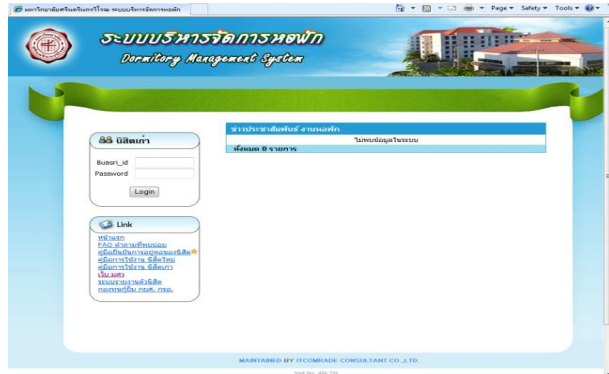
มหาวิทยาลัยศรีนครินทรวิโรฒ ระบบบริหารจัดการหอพัก

Page ▾ Safety ▾ Tools ▾

ระบบบริหารจัดการหอพัก
Dormitory Management System

นิสิตเก่า

Buasri_id
Password
Login

Link

หน้าแรก
FAQ คำถามที่พบบ่อย
คู่มือบันทึกการอยู่หอพักของนิสิต
คู่มือการใช้งาน นิสิตใหม่
คู่มือการใช้งาน นิสิตเก่า
เว็บ มศว
ระบบรายงานตัวนิสิต
กองทุนกู้ยืม กยศ. กรอ.

ข่าวประชาสัมพันธ์ งานหอพัก
ไม่พบข้อมูลในระบบ
ทั้งหมด 0 รายการ

MAINTAINED BY ITCOMRADE CONSULTANT CO.,LTD.

Visit No. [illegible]